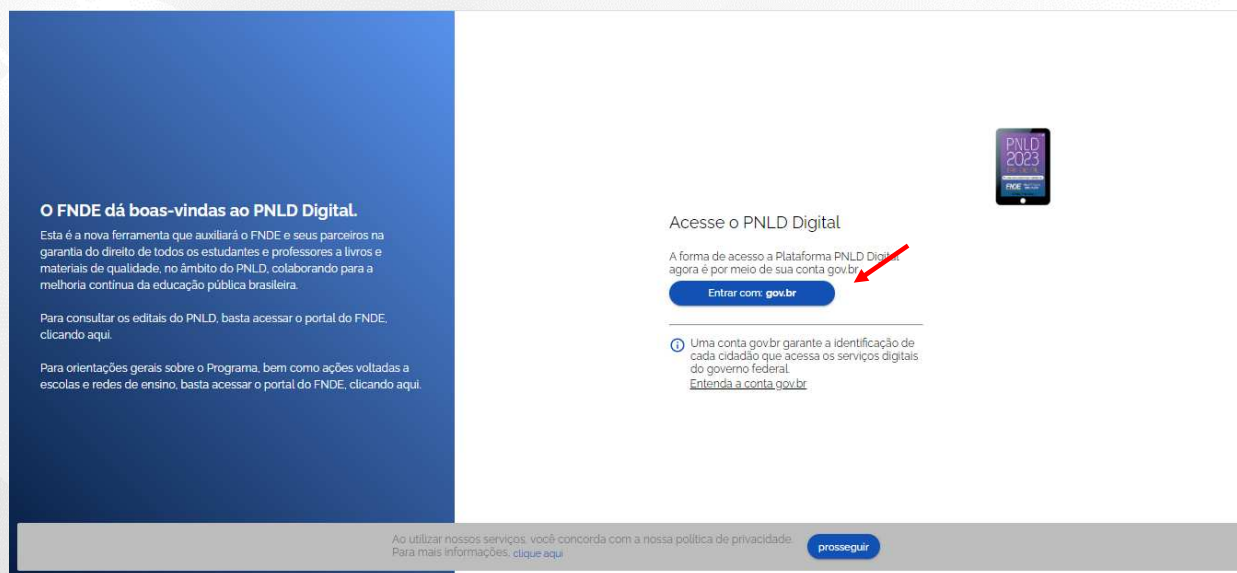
O FNDE dá boas-vindas ao PNLD Digital.

Esta é a nova ferramenta que auxiliará o FNDE e seus parceiros na garantia do direito de todos os estudantes e professores a livros e materiais de qualidade, no âmbito do PNLD, colaborando para a melhoria contínua da educação pública brasileira.

Para consultar os editais do PNLD, basta acessar o portal do FNDE, clicando aqui.

Para orientações gerais sobre o Programa, bem como ações voltadas a escolas e redes de ensino, basta acessar o portal do FNDE, clicando aqui.

PNLD 2023

FNDE

Acesse o PNLD Digital

A forma de acesso a Plataforma PNLD Digital agora é por meio de sua conta gov.br

Entrar com: gov.br

Uma conta gov.br garante a identificação de cada cidadão que acessa os serviços digitais do governo federal.

Entenda a conta gov.br

Ao utilizar nossos serviços, você concorda com a nossa política de privacidade. Para mais informações, clique aqui

prosseguir